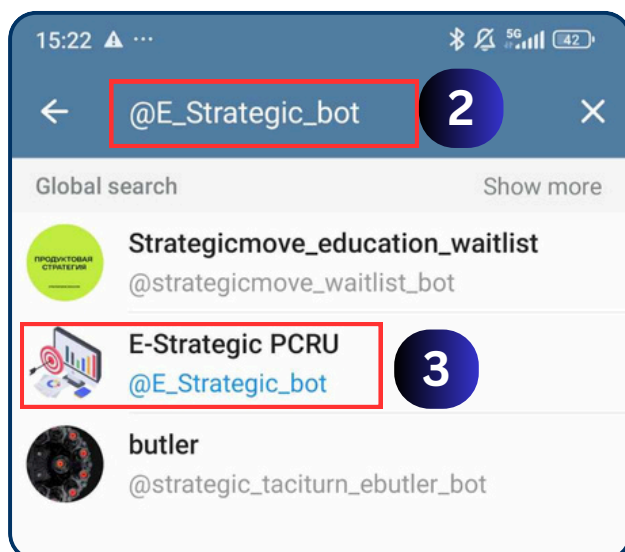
15:22 ▲ ···

5G 42

@E_Strategic_bot

2

Global search

Show more

ПРОДУКТОВАЯ СТРАТЕГИЯ

Strategicmove_education_waitlist

@strategicmove_waitlist_bot

E-Strategic PCRU

@E_Strategic_bot

3

butler

@strategic_taciturn_ebutler_bot